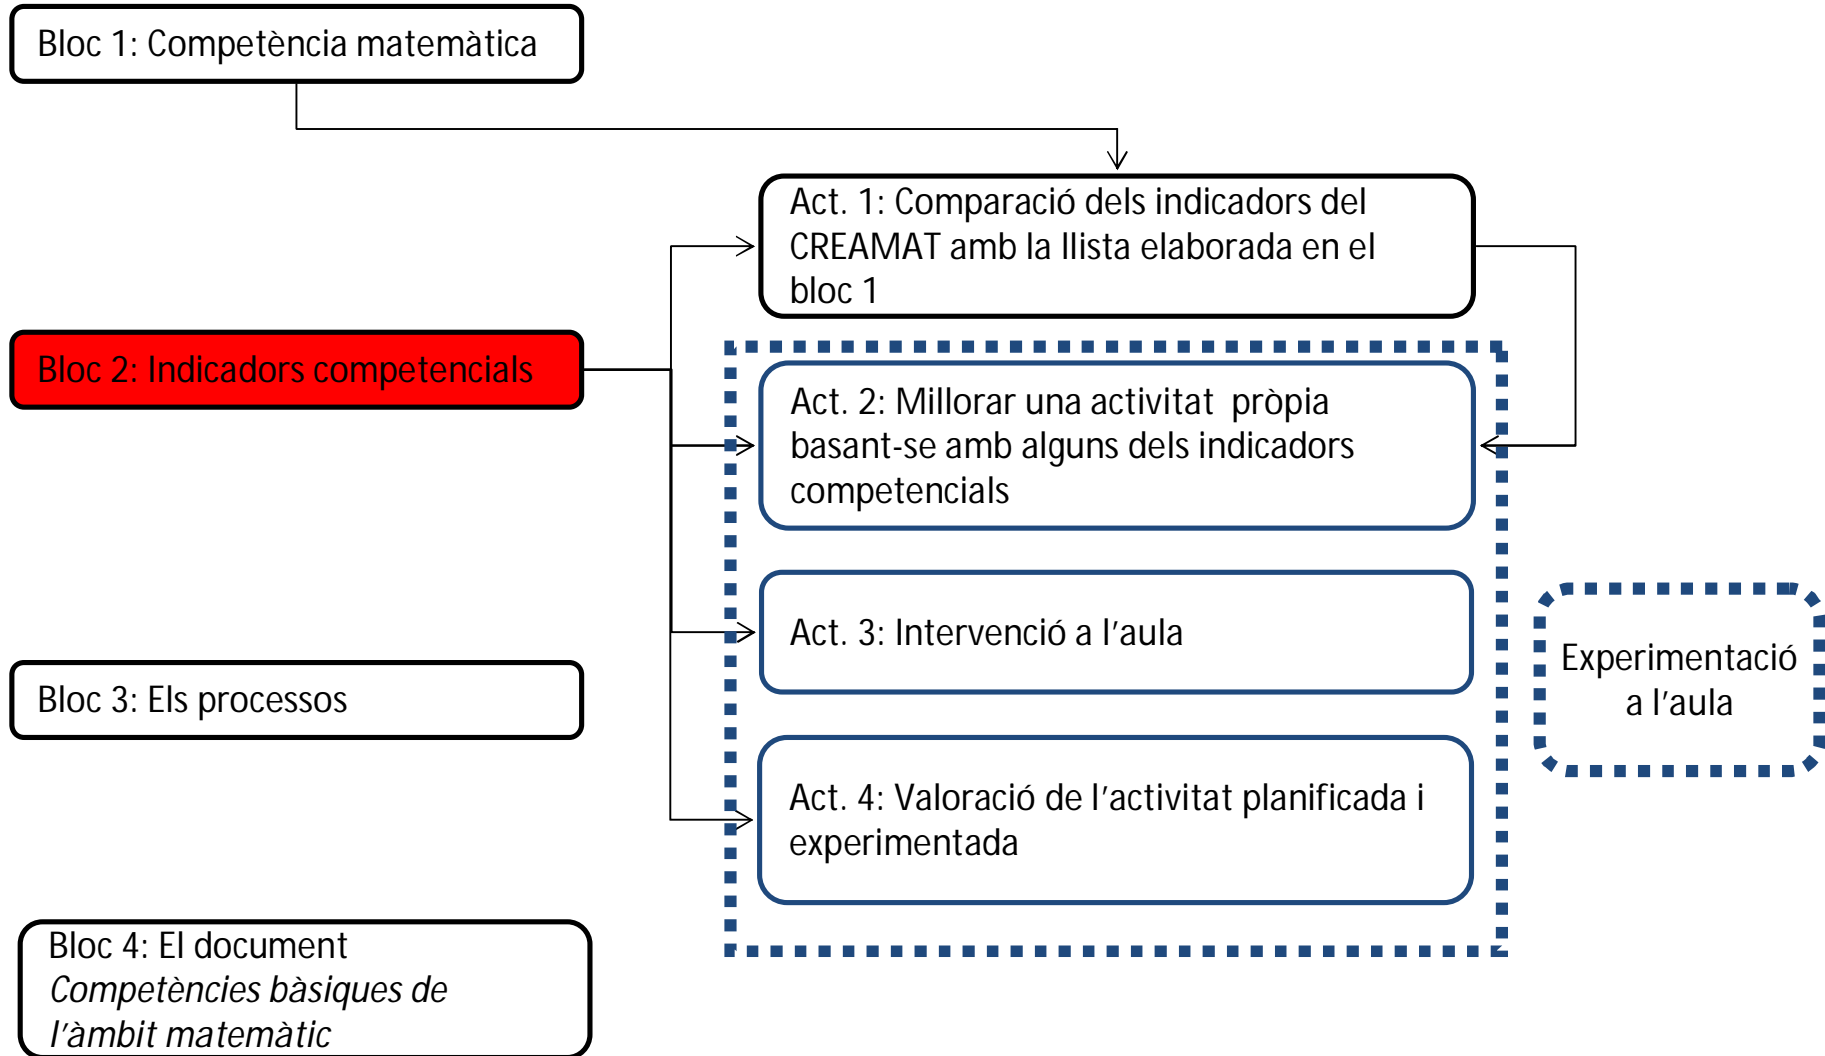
Bloc 1: Competència matemàtica

Act. 1: Comparació dels indicadors del CREAMAT amb la llista elaborada en el bloc 1

Bloc 2: Indicadors competencials

Act. 2: Millorar una activitat pròpia basant-se amb alguns dels indicadors competencials

Act. 3: Intervenció a l'aula

Experimentació a l'aula

Bloc 3: Els processos

Act. 4: Valoració de l'activitat planificada i experimentada

Bloc 4: El document *Competències bàsiques de l'àmbit matemàtic*